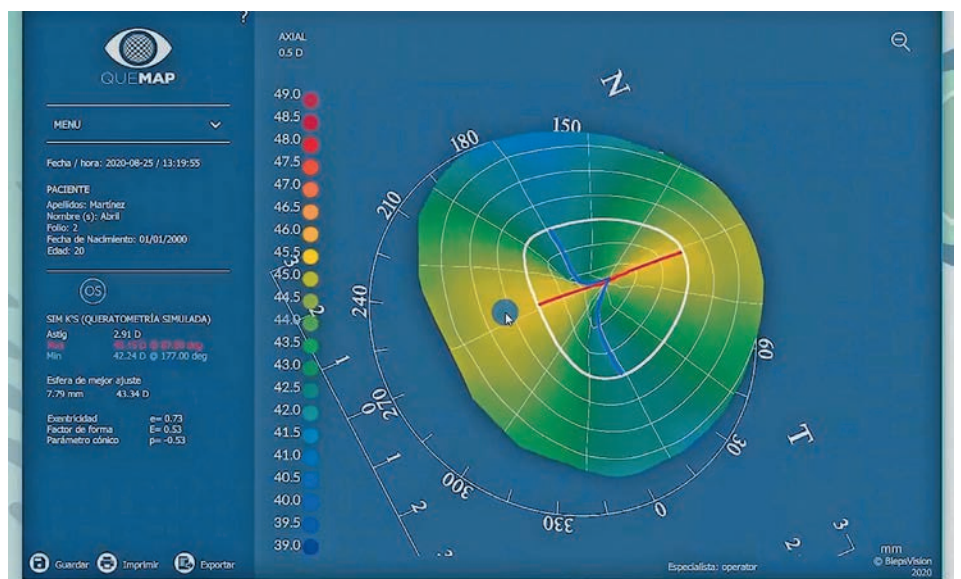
?

QUEMAP

MENU

Fecha / hora: 2020-08-25 / 13:19:55

PACIENTE
Apellidos: Martínez
Nombre (s): Abril
Folio: 2
Fecha de Nacimiento: 01/01/2000
Edad: 20

OS

SIM K'S (QUERATOMETRÍA SIMULADA)
Astig 2.91 D
Max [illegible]
Min 42.24 D @ 177.00 deg

Esfera de mejor ajuste
7.79 mm 43.34 D

Exentricidad e= 0.73
Factor de forma E= 0.53
Parámetro cónico p= -0.53

Guardar Imprimir Exportar

AXIAL
0.5 D

49.0
48.5
48.0
47.5
47.0
46.5
46.0
45.5
45.0
44.5
44.0
43.5
43.0
42.5
42.0
41.5
41.0
40.5
40.0
39.5
39.0

N
T
150
180
210
240
270
300
330
0
30
60
1
2
3

Especialista: operator

mm
© BlepsVision
2020